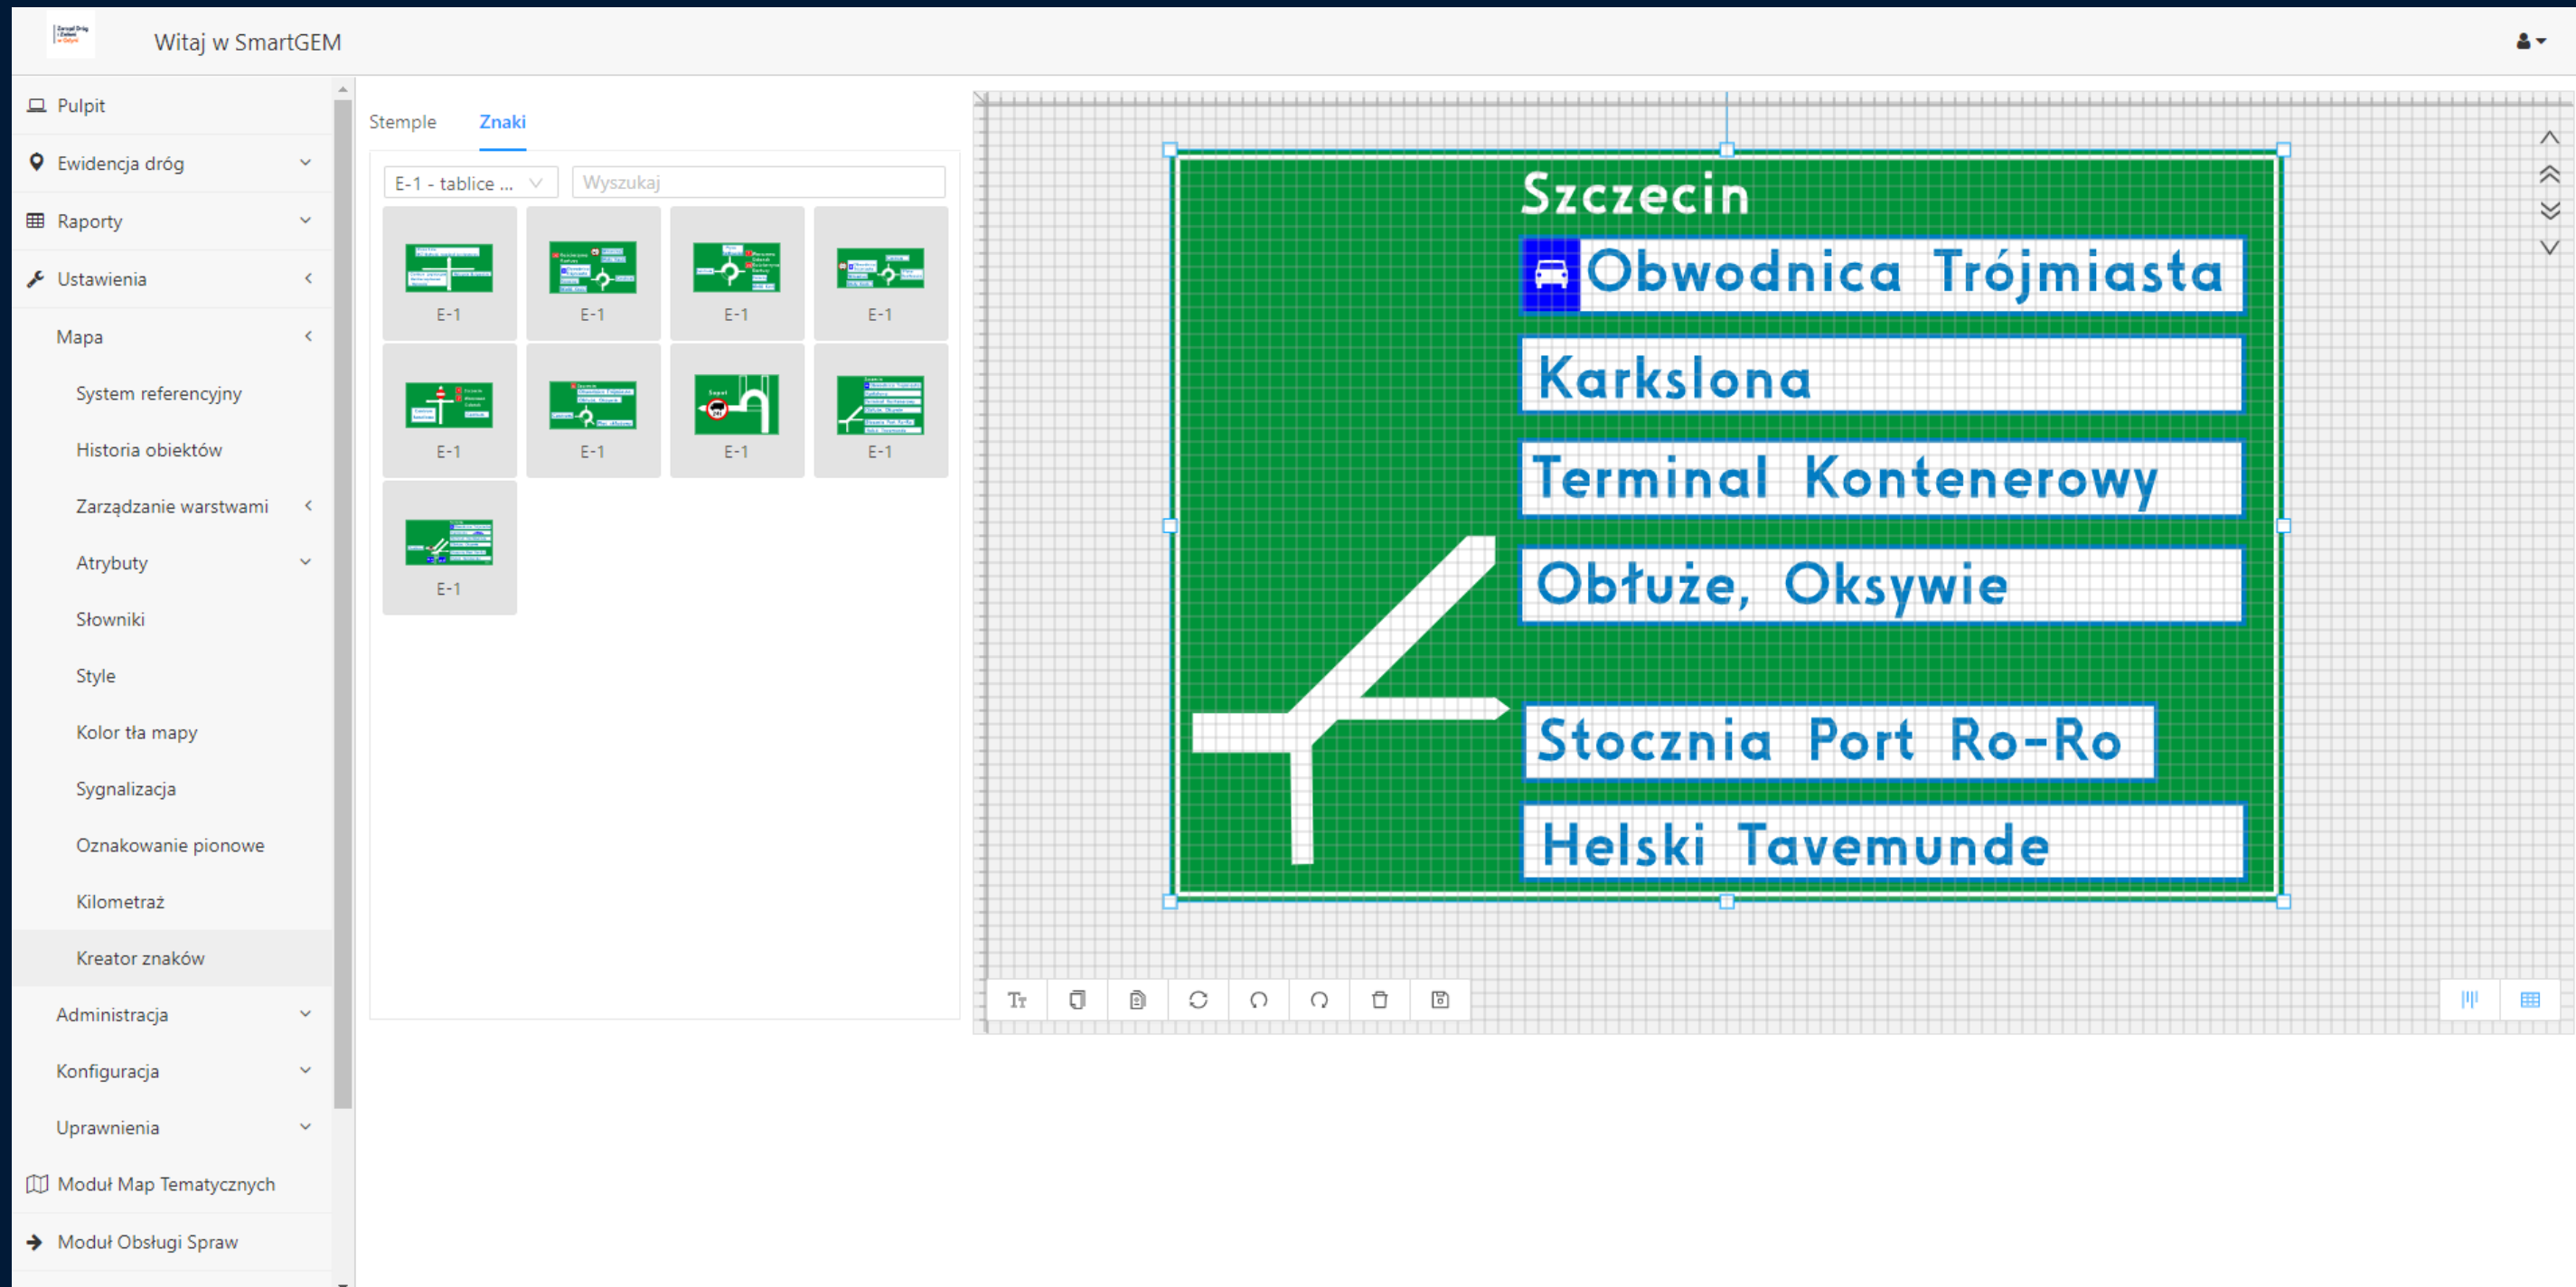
Witaj w SmartGEM

Pulpit
Ewidencja dróg
Raporty
Ustawienia
Mapa
System referencyjny
Historia obiektów
Zarządzanie warstwami
Atrybuty
Słowniki
Style
Kolor tła mapy
Sygnalizacja
Oznakowanie pionowe
Kilometraż
Kreator znaków
Administracja
Konfiguracja
Uprawnienia
Moduł Map Tematycznych
Moduł Obsługi Spraw

Stemple
Znaki

E-1 - tablice ...
Wyszukaj

E-1
E-1
E-1
E-1
E-1
E-1
E-1
E-1
E-1

Szczecin
Obwodnica Trójmiasta
Karkslona
Terminal Kontenerowy
Obłuże, Oksywie
Stocznia Port Ro-Ro
Helski Tavemunde